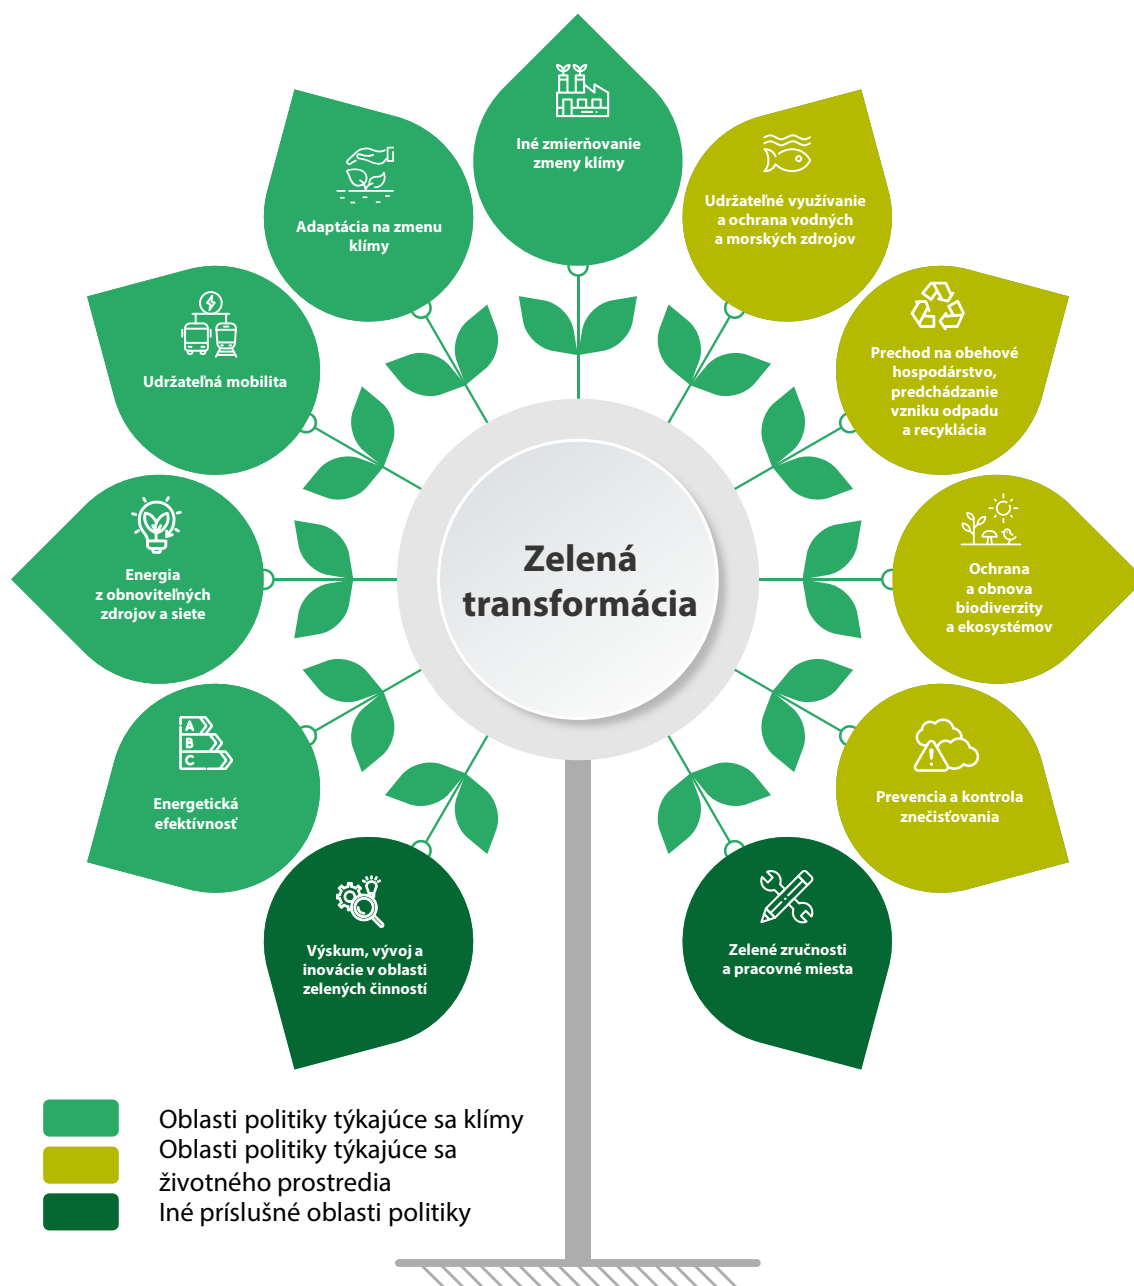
Iné zmierňovanie zmeny klímy

Udržateľné využívanie a ochrana vodných a morských zdrojov

Adaptácia na zmenu klímy

Udržateľná mobilita

Prechod na obehové hospodárstvo, predchádzanie vzniku odpadu a recyklácia

Zelená transformácia

Energia z obnoviteľných zdrojov a siete

Ochrana a obnova biodiverzity a ekosystémov

A
B
C

Energetická efektívnosť

Prevencia a kontrola znečisťovania

Výskum, vývoj a inovácie v oblasti zelených činností

Zelené zručnosti a pracovné miesta

Oblasti politiky týkajúce sa klímy
Oblasti politiky týkajúce sa životného prostredia
Iné príslušné oblasti politiky